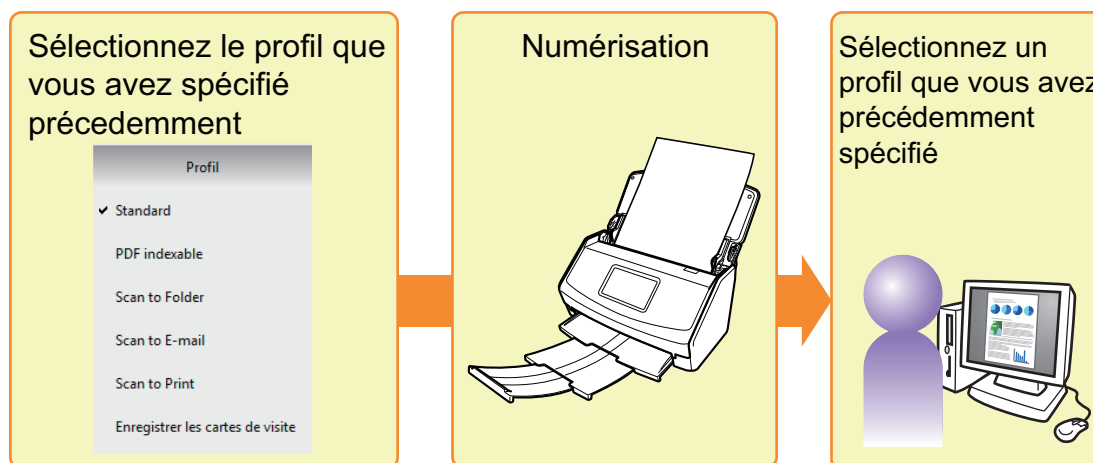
Sélectionnez le profil que vous avez spécifié précedemment

Profil

✔ Standard

PDF indexable

Scan to Folder

Scan to E-mail

Scan to Print

Enregistrer les cartes de visite

Numérisation

Sélectionnez un profil que vous avez précédemment spécifié